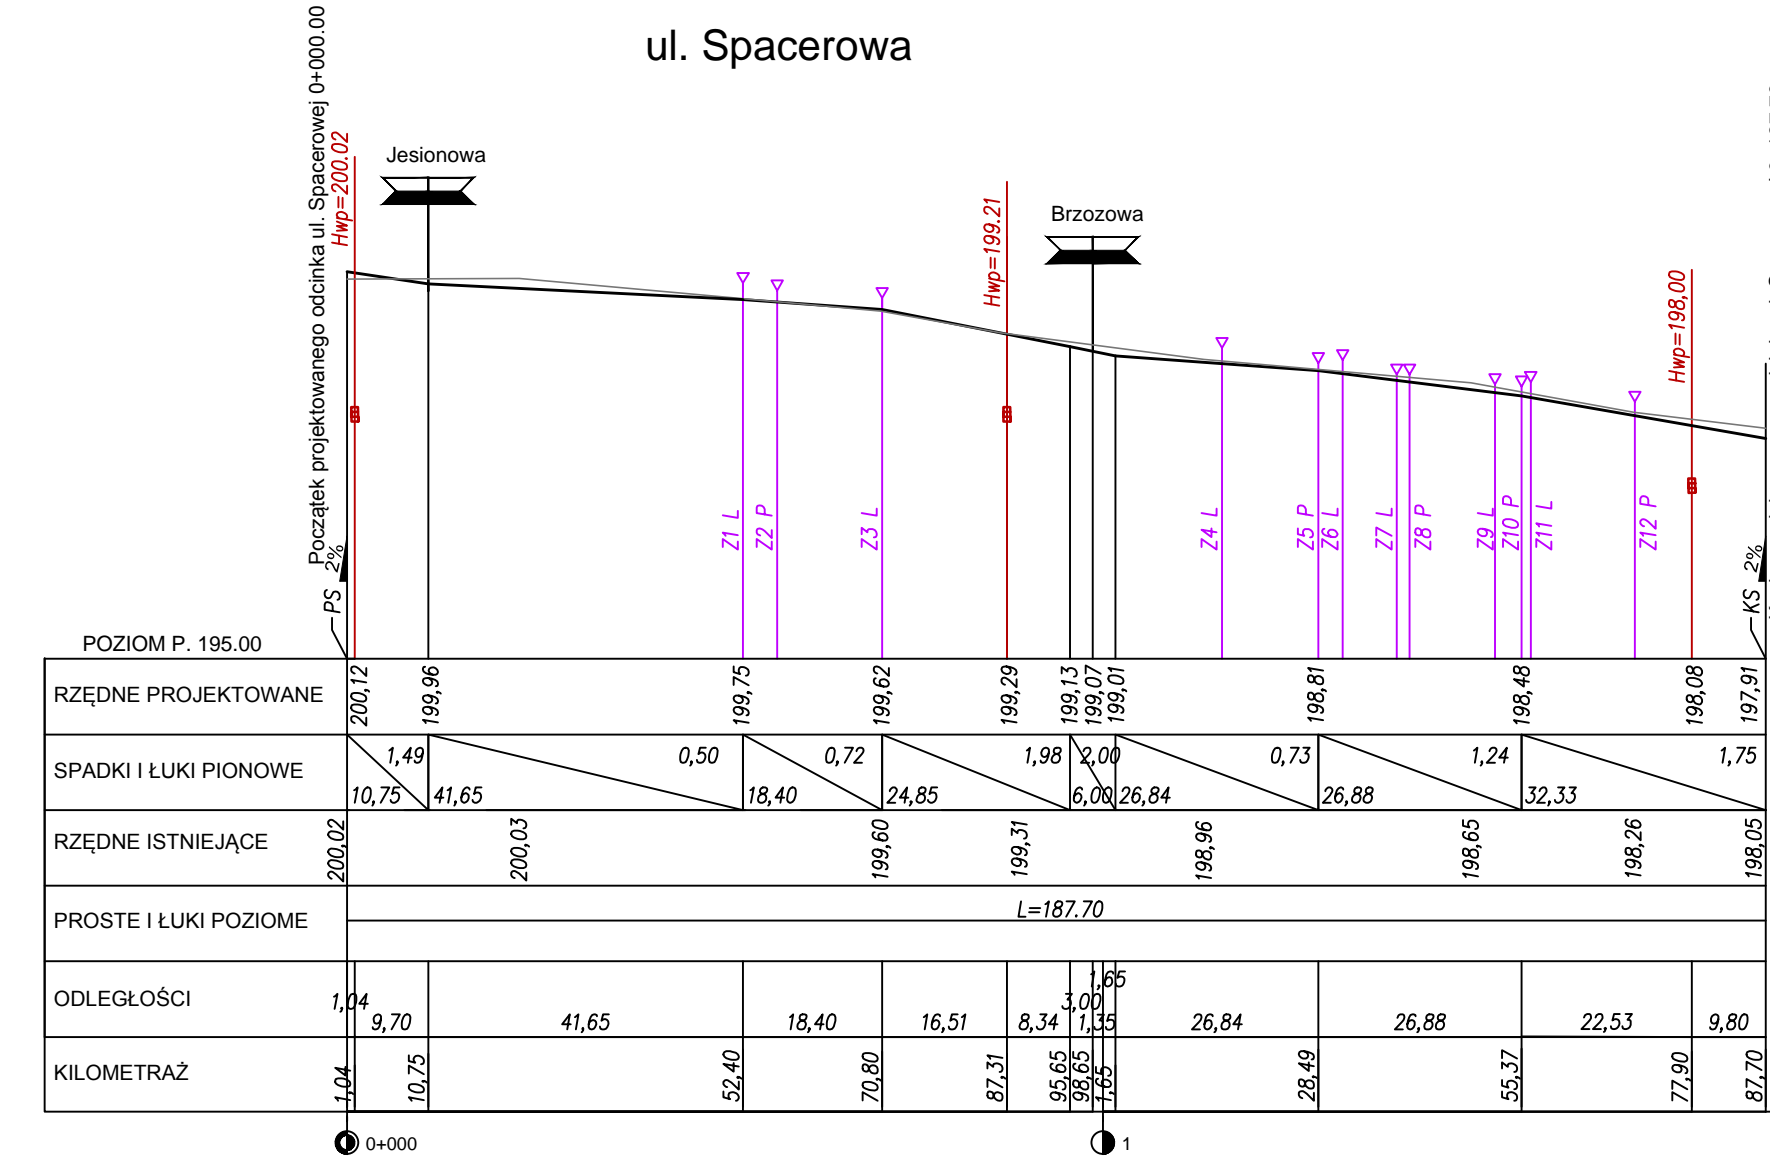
ul. Spacerowa

Początek projektowanego odcinka ul. Spacerowej 0+000.00

Hwp=200.02

Jesionowa

Hwp=199.21

Brzozowa

Hwp=198,00

Z1 L Z2 P Z3 L Z4 L Z5 P Z6 L Z7 L Z8 P Z9 L Z10 P Z11 L Z12 P

2% PS

2% KS

POZIOM P. 195.00

| RZĘDNE PROJEKTOWANE | 200,12 | 199,96 | 199,75 | 199,62 | 199,29 | 199,13 199,07 199,01 | 198,81 | 198,48 | 198,08 | 197,91 |
|---|---|---|---|---|---|---|---|---|---|---|
| SPADKI I ŁUKI PIONOWE | 1,49 10,75 | 0,50 41,65 | 0,72 18,40 | 1,98 24,85 | 2,00 6,00 | 0,73 26,84 | 1,24 26,88 | 1,75 32,33 | | |
| RZĘDNE ISTNIEJĄCE | 200,02 | 200,03 | 199,60 | 199,31 | 198,96 | 198,65 | 198,26 | 198,05 | | |
| PROSTE I ŁUKI POZIOME | L=187.70 | | | | | | | | | |
| ODLEGŁOŚCI | 1,04 | 9,70 | 41,65 | 18,40 | 16,51 | 8,34 | 1,65 3,00 1,35 | 26,84 | 26,88 | 22,53 | 9,80 |
| KILOMETRAŻ | 1,04 | 10,75 | 52,40 | 70,80 | 87,31 | 95,65 98,65 1,65 | 28,49 | 55,37 | 77,90 | 87,70 |

0+000

1